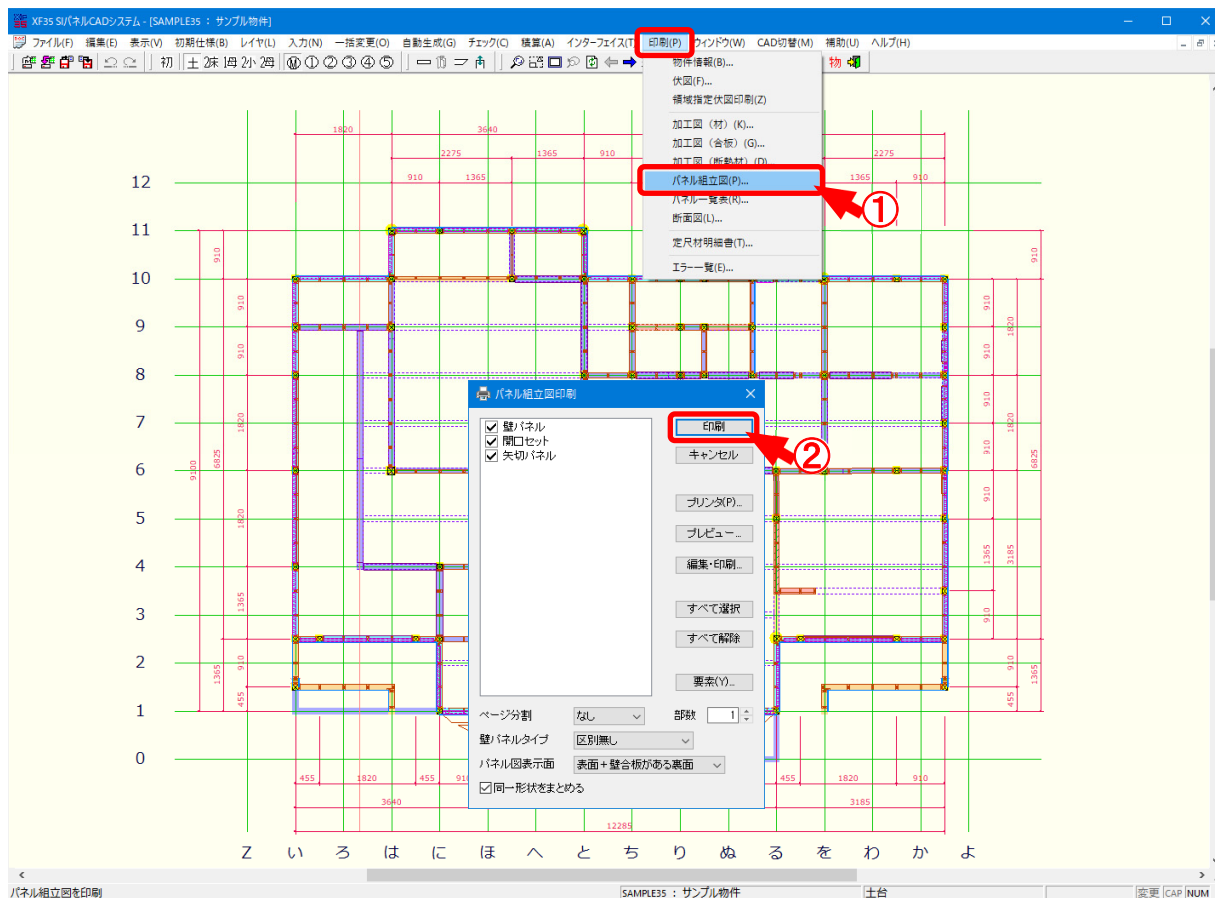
XF35 SIパネルCADシステム - [SAMPLE35 : サンプル物件]

ファイル(F) 編集(E) 表示(V) 初期仕様(B) レイヤ(L) 入力(N) 一括変更(O) 自動生成(G) チェック(C) 積算(A) インターフェイス(T) 印刷(P) ウィンドウ(W) CAD切替(M) 補助(U) ヘルプ(H)

初 土 2床 1母 2小 2母 Ⓜ ① ② ③ ④ ⑤ 物

物件情報(B)...
伏図(F)...
領域指定伏図印刷(Z)
加工図（材）(K)...
加工図（合板）(G)...
加工図（断熱材）(D)
パネル組立図(P)...
パネル一覧表(R)...
断面図(L)...
定尺材明細書(T)...
エラー一覧(E)...

①

1820 3640 2275 1365 910 2275 910 1365 1365 910

12
11
10
9
8
7
6
5
4
3
2
1
0

910 910 910 1820 6825 9100 1820 1365 910 1365 455
910 1820 910 910 1820 910 6825 1365 3185 910 910 1365 455

パネル組立図印刷

壁パネル
開口セット
矢切パネル

印刷
キャンセル
プリンタ(P)...
プレビュー...
編集・印刷...
すべて選択
すべて解除
要素(Y)...

②

ページ分割 なし
部数 1
壁パネルタイプ 区別無し
パネル図表示面 表面＋壁合板がある裏面
同一形状をまとめる

455 1820 455 910 455 1820
3640 3185
12285

Z い ろ は に ほ へ と ち り ぬ る を わ か よ

パネル組立図を印刷
SAMPLE35 : サンプル物件
土台
変更 CAP NUM